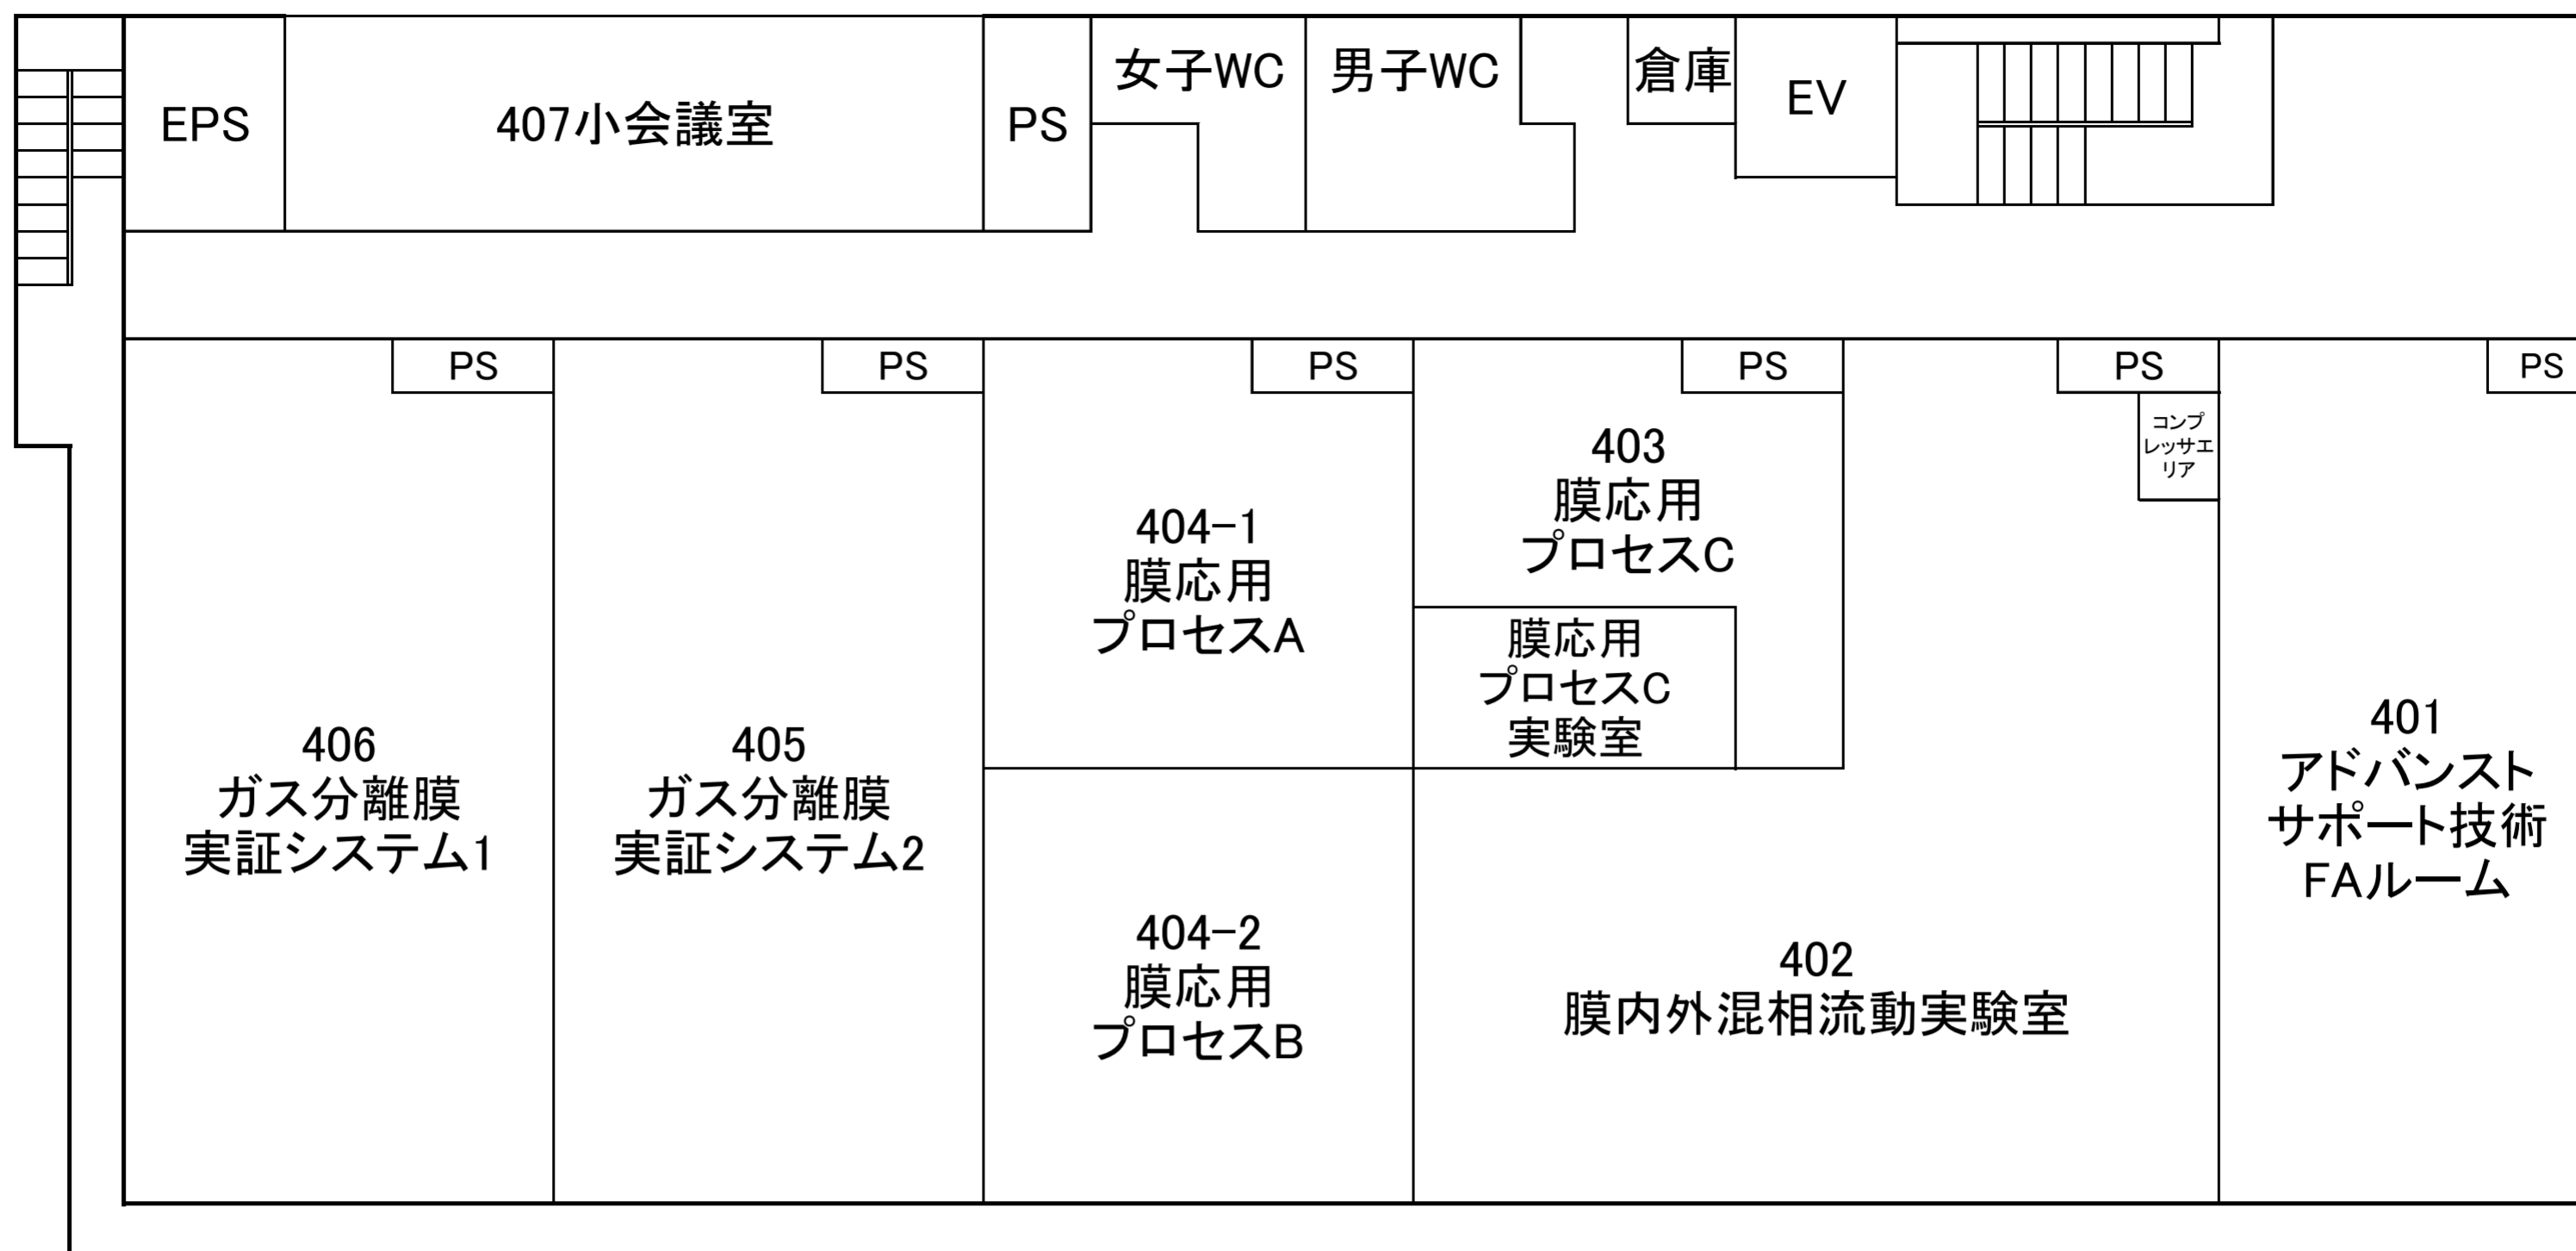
EPS

407小会議室

PS

女子WC

男子WC

倉庫

EV

PS

PS

PS

PS

PS

PS

コンプレッサエリア

403
膜応用
プロセスC

404−1
膜応用
プロセスA

膜応用
プロセスC
実験室

406
ガス分離膜
実証システム1

405
ガス分離膜
実証システム2

401
アドバンスト
サポート技術
FAルーム

404−2
膜応用
プロセスB

402
膜内外混相流動実験室